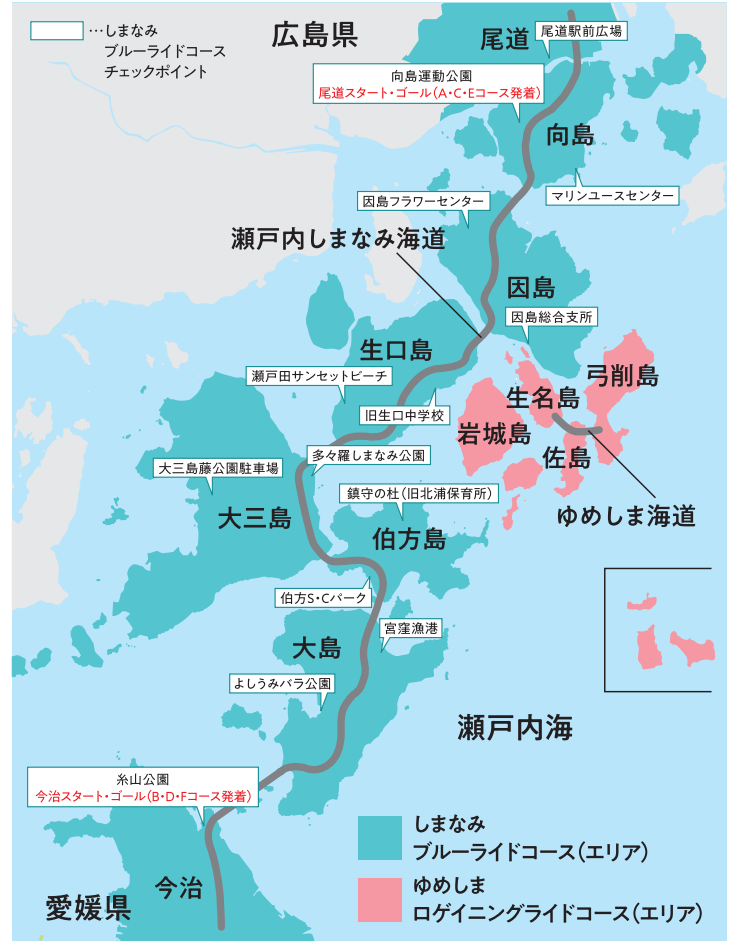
…しまなみ
ブルーライドコース
チェックポイント

広島県

尾道
尾道駅前広場

向島運動公園
尾道スタート・ゴール（A・C・Eコース発着）

向島
マリンユースセンター

因島フラワーセンター

瀬戸内しまなみ海道

因島
因島総合支所

生口島
瀬戸田サンセットビーチ
旧生口中学校

弓削島
生名島
岩城島
佐島
ゆめしま海道

多々羅しまなみ公園
大三島藤公園駐車場
鎮守の杜（旧北浦保育所）

大三島
伯方島
伯方S・Cパーク
宮窪漁港

大島
よしうみバラ公園

瀬戸内海

糸山公園
今治スタート・ゴール（B・D・Fコース発着）

今治
愛媛県

しまなみ
ブルーライドコース（エリア）

ゆめしま
ロゲイニングライドコース（エリア）